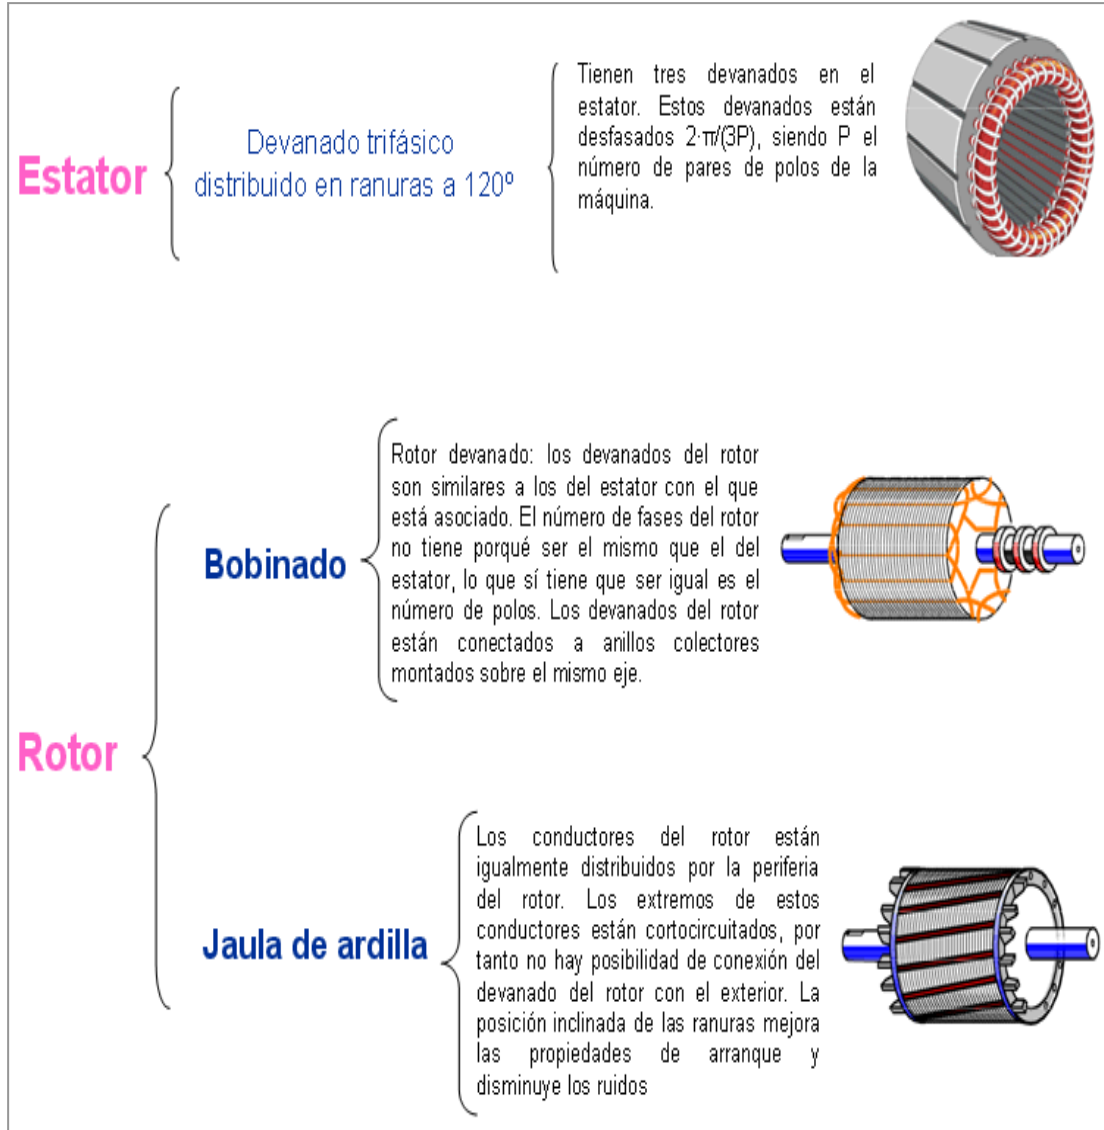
Estator

Devanado trifásico distribuido en ranuras a 120º

Tienen tres devanados en el estator. Estos devanados están desfasados 2·π/(3P), siendo P el número de pares de polos de la máquina.

Rotor

Bobinado

Rotor devanado: los devanados del rotor son similares a los del estator con el que está asociado. El número de fases del rotor no tiene porqué ser el mismo que el del estator, lo que sí tiene que ser igual es el número de polos. Los devanados del rotor están conectados a anillos colectores montados sobre el mismo eje.

Jaula de ardilla

Los conductores del rotor están igualmente distribuidos por la periferia del rotor. Los extremos de estos conductores están cortocircuitados, por tanto no hay posibilidad de conexión del devanado del rotor con el exterior. La posición inclinada de las ranuras mejora las propiedades de arranque y disminuye los ruidos